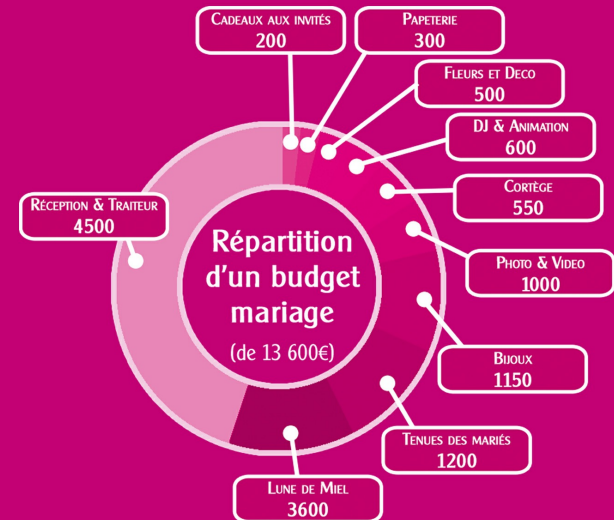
Cadeaux aux invités
200

Papeterie
300

Fleurs et Deco
500

DJ & Animation
600

Cortège
550

Photo & Video
1000

Bijoux
1150

Tenues des mariés
1200

Lune de Miel
3600

Réception & Traiteur
4500

Répartition d'un budget mariage
(de 13 600€)